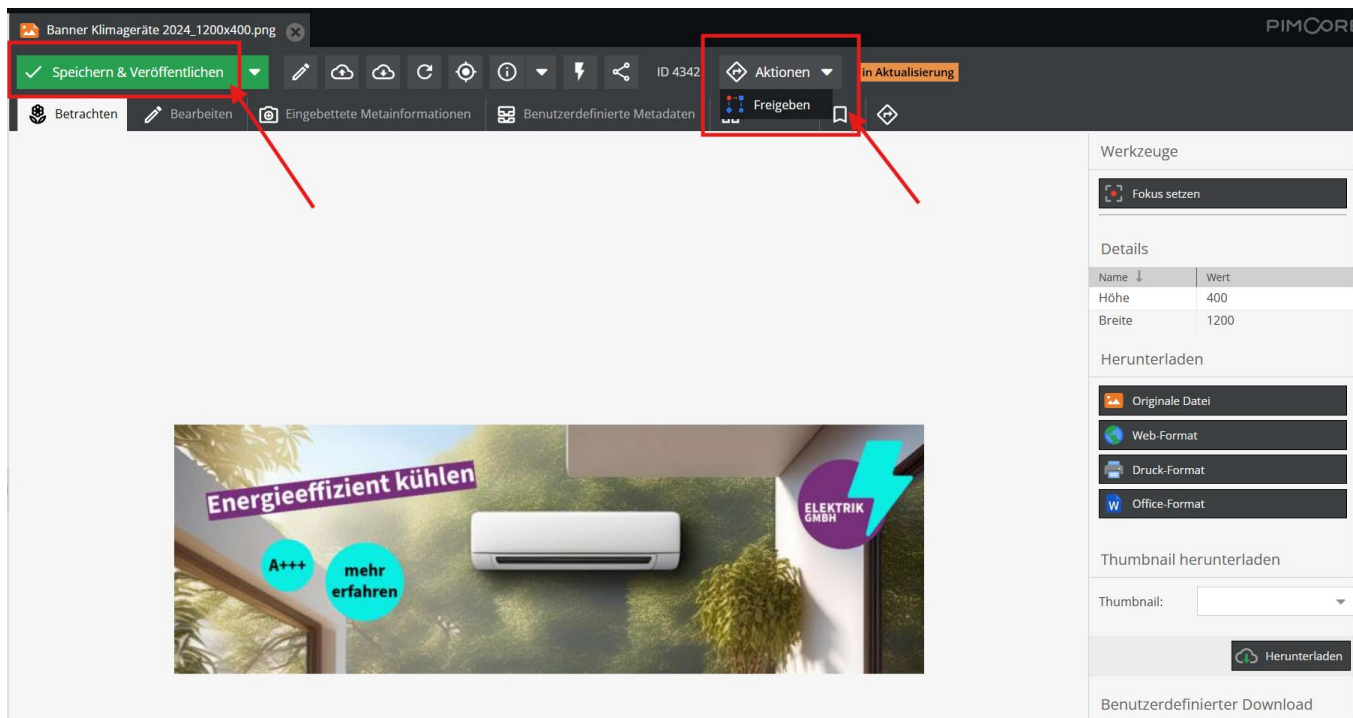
Banner Klimageräte 2024_1200x400.png

PIMCORE

Speichern & Veröffentlichen

ID 4342

Aktionen

in Aktualisierung

Freigeben

Betrachten

Bearbeiten

Eingebettete Metainformationen

Benutzerdefinierte Metadaten

Werkzeuge

Fokus setzen

Details

| Name | Wert |
|---|---|
| Höhe | 400 |
| Breite | 1200 |

Herunterladen

Originale Datei

Web-Format

Druck-Format

Office-Format

Thumbnail herunterladen

Thumbnail:

Herunterladen

Benutzerdefinierter Download

Energieeffizient kühlen

A+++

mehr erfahren

ELEKTRIK GMBH